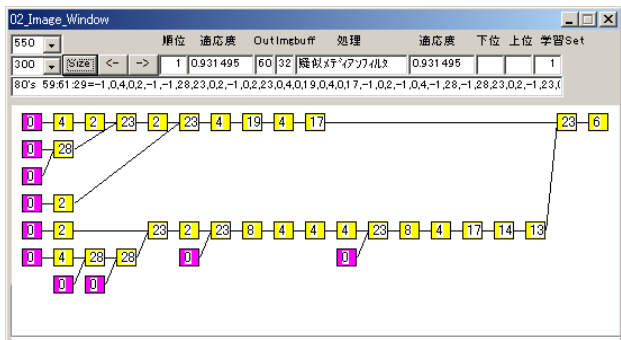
02_Image_Window

550
300
Size
<-
->
順位 適応度 OutImgbuff 処理 適応度 下位 上位 学習Set
1 0.931495 60 32 擬似メディアンフィルタ 0.931495 1

80's 59:61:29=-1,0,4,0,2,-1,-1,28,23,0,2,-1,0,2,23,0,4,0,19,0,4,0,17,-1,0,2,-1,0,4,-1,28,-1,28,23,0,2,-1,23,0

0 4 2 23 2 23 4 19 4 17 23 6
0 28
0
0 2
0 2 23 2 23 8 4 4 4 23 8 4 17 14 13
0 4 28 28 0 0
0 0